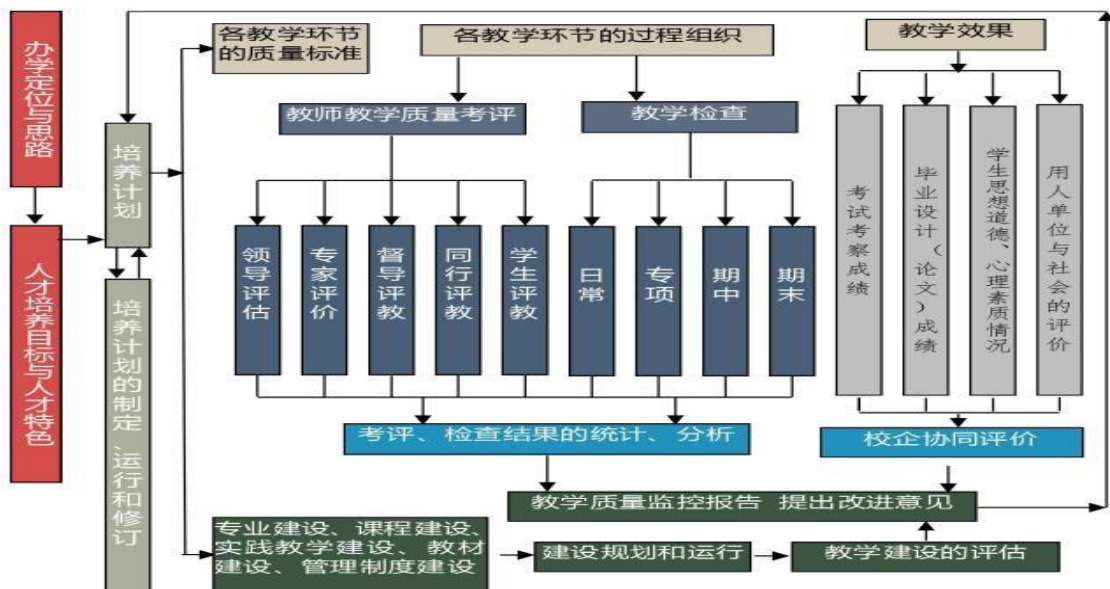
办学定位与思路

人才培养目标与人才特色

培养计划

培养计划的制定、运行和修订

各教学环节的质量标准

各教学环节的过程组织

教师教学质量考评

教学检查

领导评估

专家评价

督导评教

同行评教

学生评教

日常

专项

期中

期末

教学效果

考试考察成绩

毕业设计（论文）成绩

学生思想道德、心理素质情况

用人单位与社会的评价

考评、检查结果的统计、分析

校企协同评价

教学质量监控报告 提出改进意见

专业建设、课程建设、实践教学建设、教材建设、管理制度建设

建设规划和运行

教学建设的评估